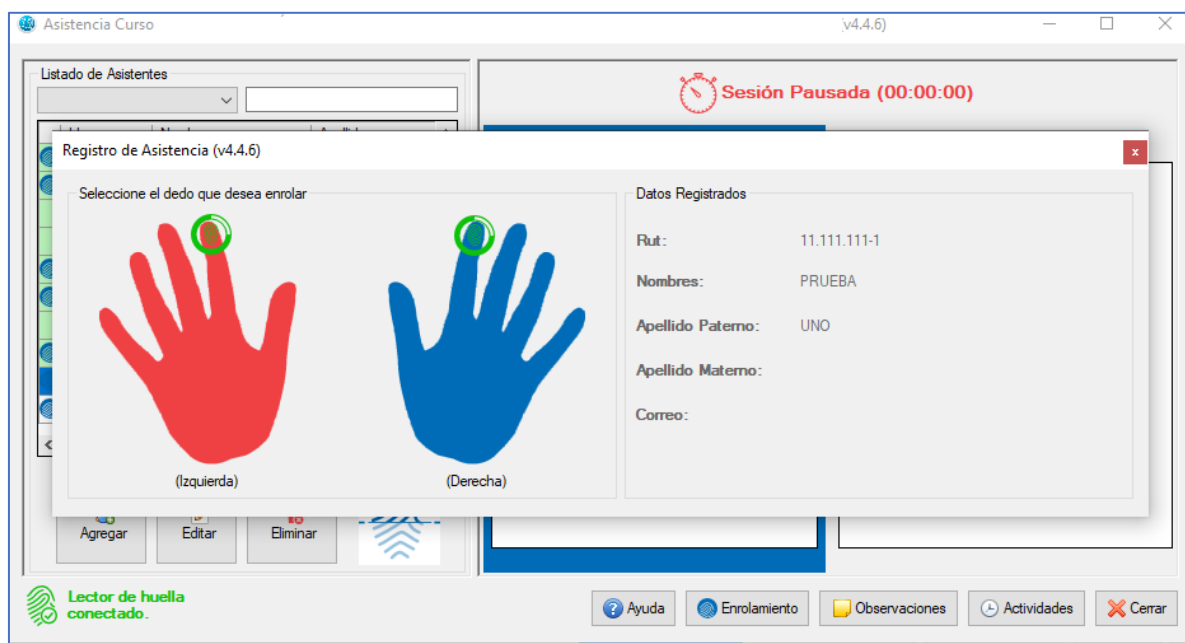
Asistencia Curso

v4.4.6)

Listado de Asistentes

Sesión Pausada (00:00:00)

Registro de Asistencia (v4.4.6)

x

Seleccione el dedo que desea enrolar

(Izquierda)

(Derecha)

Datos Registrados

Rut: 11.111.111-1

Nombres: PRUEBA

Apellido Paterno: UNO

Apellido Materno:

Correo:

Agregar

Editar

Eliminar

Lector de huella conectado.

Ayuda

Enrolamiento

Observaciones

Actividades

Cerrar